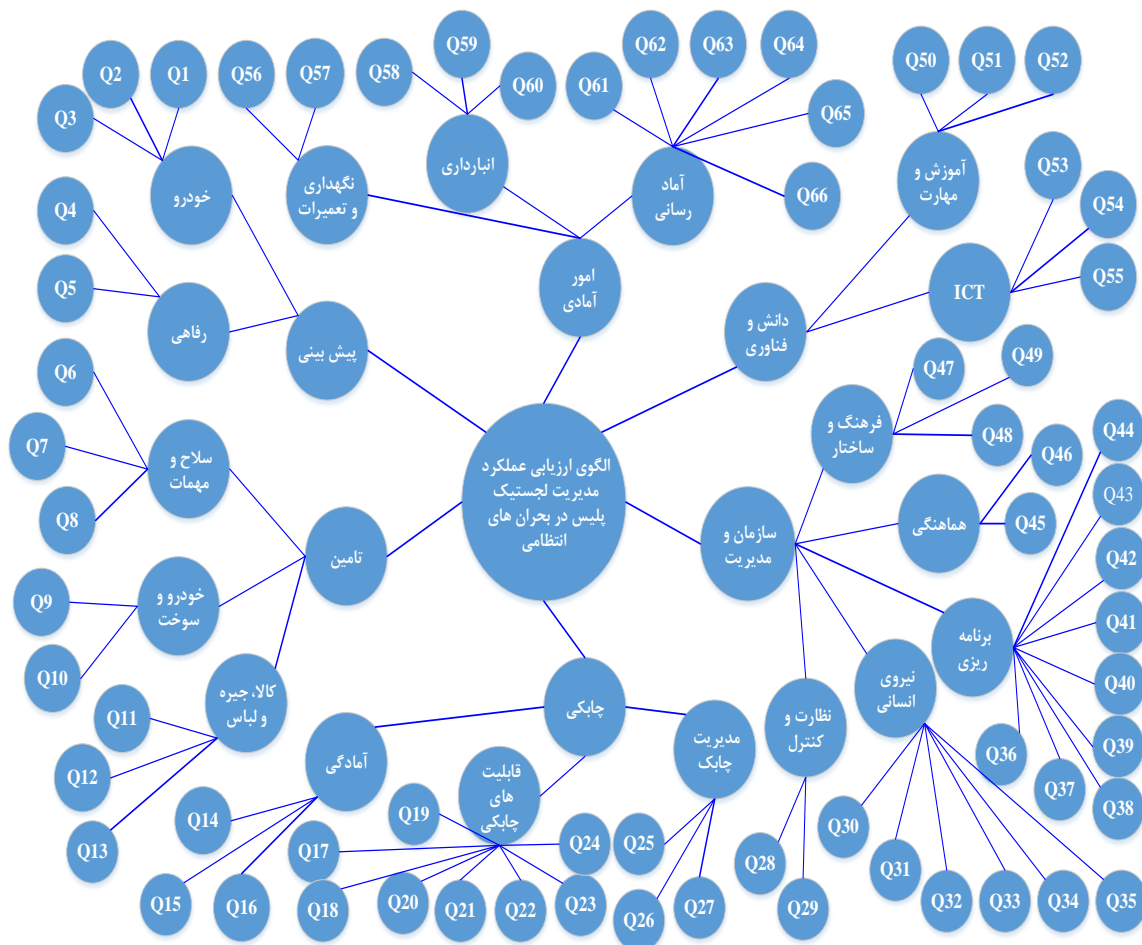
الگوی ارزیابی عملکرد مدیریت لجستیک پلیس در بحران های انتظامی

امور آمادی

پیش بینی

خودرو

Q1

Q2

Q3

رفاهی

Q4

Q5

نگهداری و تعمیرات

Q56

Q57

انبارداری

Q58

Q59

Q60

آماد رسانی

Q61

Q62

Q63

Q64

Q65

Q66

دانش و فناوری

آموزش و مهارت

Q50

Q51

Q52

ICT

Q53

Q54

Q55

سازمان و مدیریت

فرهنگ و ساختار

Q47

Q48

Q49

هماهنگی

Q45

Q46

برنامه ریزی

Q36

Q37

Q38

Q39

Q40

Q41

Q42

Q43

Q44

نیروی انسانی

Q30

Q31

Q32

Q33

Q34

Q35

نظارت و کنترل

Q28

Q29

تامین

سلاح و مهمات

Q6

Q7

Q8

خودرو و سوخت

Q9

Q10

کالا، جیره و لباس

Q11

Q12

Q13

چابکی

آمادگی

Q14

Q15

Q16

قابلیت های چابکی

Q17

Q18

Q19

Q20

Q21

Q22

Q23

Q24

مدیریت چابک

Q25

Q26

Q27